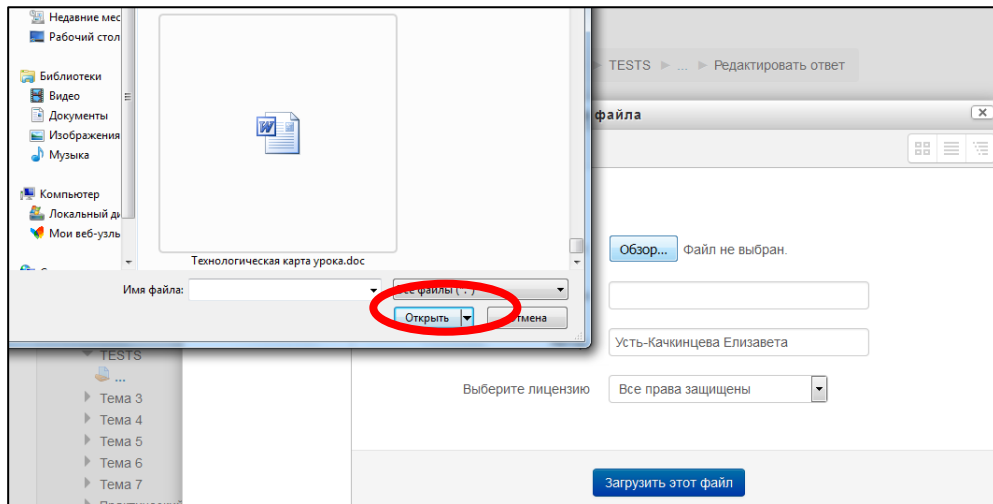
Недавние мес
Рабочий стол
Библиотеки
Видео
Документы
Изображения
Музыка
Компьютер
Локальный ди
Мои веб-узль

Технологическая карта урока.doc

Имя файла:
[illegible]се файлы (*.*)
Открыть
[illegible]мена

TESTS ► ... ► Редактировать ответ
файла
Обзор... Файл не выбран.
Усть-Качкинцева Елизавета
Выберите лицензию
Все права защищены
Загрузить этот файл

TESTS
...
Тема 3
Тема 4
Тема 5
Тема 6
Тема 7